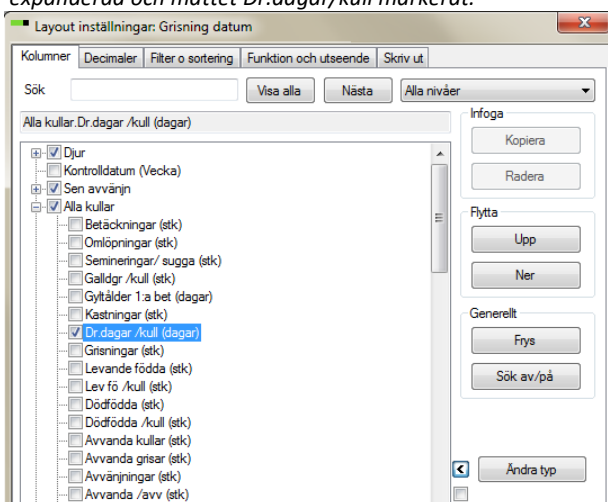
expanderad och måttet Dr.dagar/kull markerat.

Layout inställningar: Grisning datum

Kolumner | Decimaler | Filter o sortering | Funktion och utseende | Skriv ut

Sök | Visa alla | Nästa | Alla nivåer

Alla kullar.Dr.dagar /kull (dagar)

Djur
Kontrolldatum (Vecka)
Sen avvänjn
Alla kullar
Betäckningar (stk)
Omlöpningar (stk)
Semineringar/ sugga (stk)
Galldgr /kull (stk)
Gyltålder 1:a bet (dagar)
Kastningar (stk)
Dr.dagar /kull (dagar)
Grisningar (stk)
Levande födda (stk)
Lev fö /kull (stk)
Dödfödda (stk)
Dödfödda /kull (stk)
Avvanda kullar (stk)
Avvanda grisar (stk)
Avvänjningar (stk)
Avvanda /avv (stk)

Infoga
Kopiera
Radera

Flytta
Upp
Ner

Generellt
Frys
Sök av/på

Ändra typ